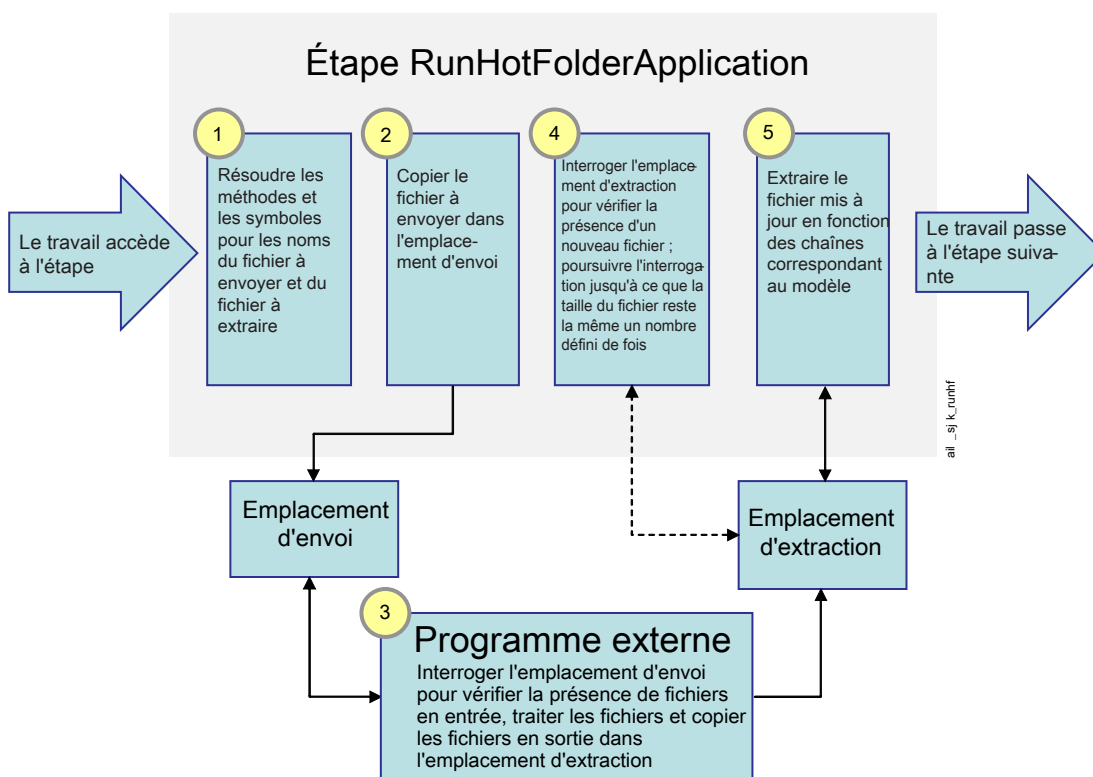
Étape RunHotFolderApplication

Le travail accède à l'étape

1

Résoudre les méthodes et les symboles pour les noms du fichier à envoyer et du fichier à extraire

2

Copier le fichier à envoyer dans l'emplacement d'envoi

4

Interroger l'emplacement d'extraction pour vérifier la présence d'un nouveau fichier ; poursuivre l'interrogation jusqu'à ce que la taille du fichier reste la même un nombre défini de fois

5

Extraire le fichier mis à jour en fonction des chaînes correspondant au modèle

Le travail passe à l'étape suivante

ail _sj k_runhf

Emplacement d'envoi

Emplacement d'extraction

3

Programme externe

Interroger l'emplacement d'envoi pour vérifier la présence de fichiers en entrée, traiter les fichiers et copier les fichiers en sortie dans l'emplacement d'extraction